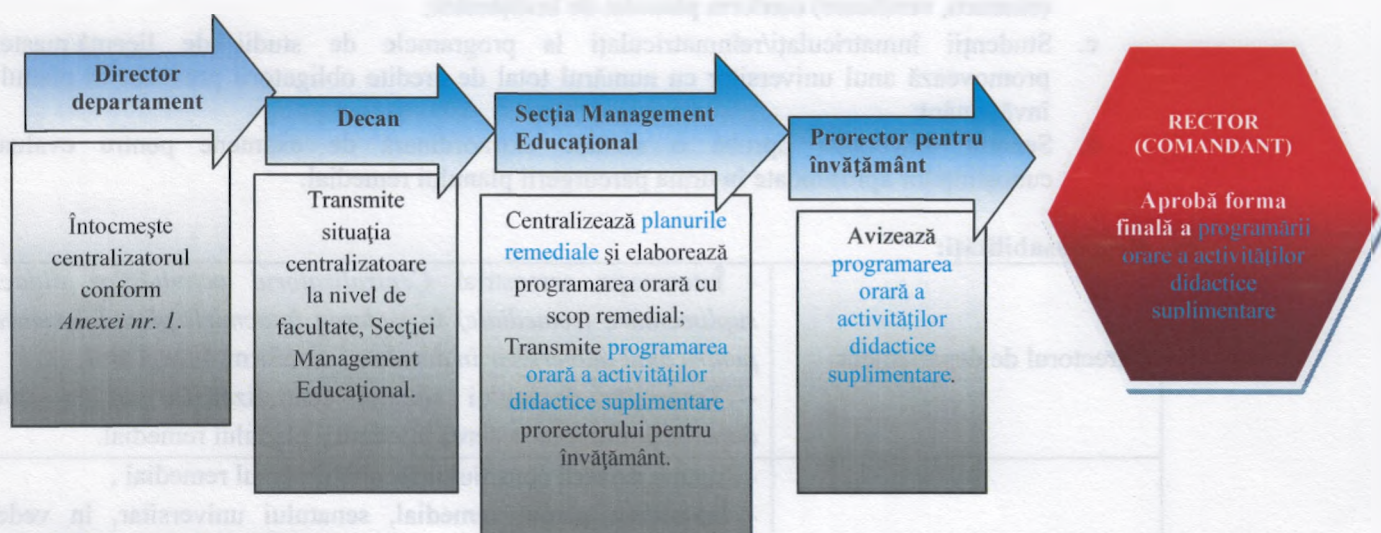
Director departament

Întocmeşte centralizatorul conform *Anexei nr. 1.*

Decan

Transmite situaţia centralizatoare la nivel de facultate, Secţiei Management Educaţional.

Secţia Management Educaţional

Centralizează planurile remediale şi elaborează programarea orară cu scop remedial; Transmite programarea orară a activităţilor didactice suplimentare prorectorului pentru învăţământ.

Prorector pentru învăţământ

Avizează programarea orară a activităţilor didactice suplimentare.

RECTOR (COMANDANT)

Aprobă forma finală a programării orare a activităţilor didactice suplimentare